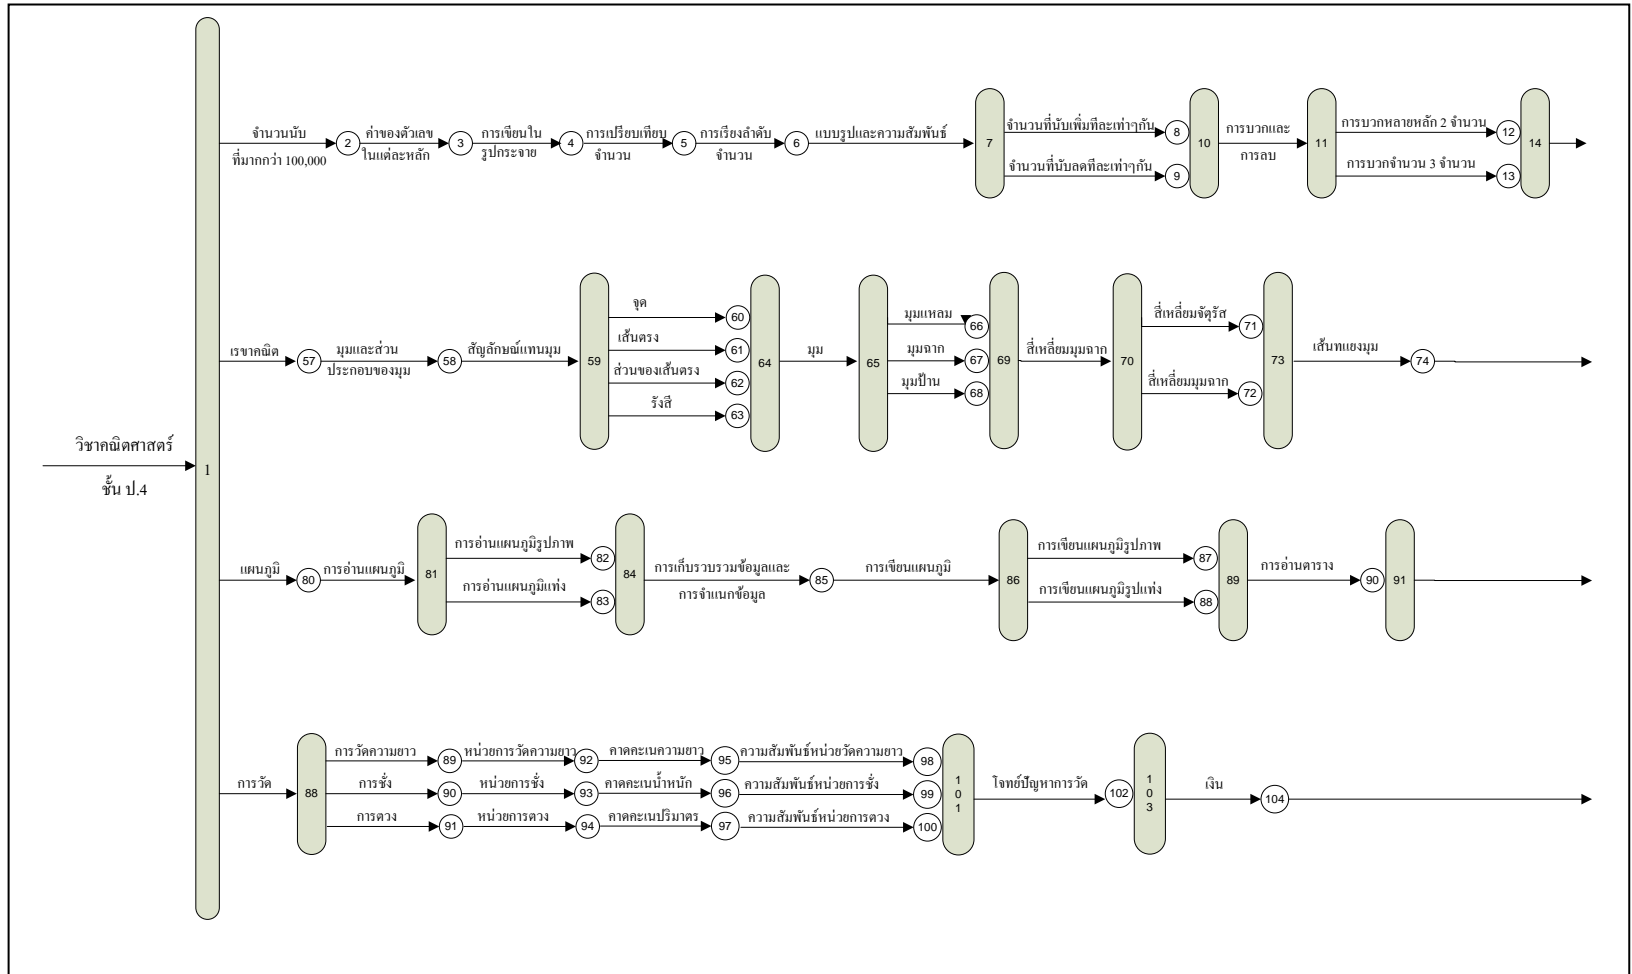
วิชาคณิตศาสตร์
ชั้น ป.4

1

จำนวนนับที่มากกว่า 100,000
2
ค่าของตัวเลขในแต่ละหลัก
3
การเขียนในรูปกระจาย
4
การเปรียบเทียบจำนวน
5
การเรียงลำดับจำนวน
6
แบบรูปและความสัมพันธ์
7
จำนวนที่นับเพิ่มทีละเท่าๆกัน
8
จำนวนที่นับลดทีละเท่าๆกัน
9
10
การบวกและการลบ
11
การบวกหลายหลัก 2 จำนวน
12
การบวกจำนวน 3 จำนวน
13
14

เรขาคณิต
57
มุมและส่วนประกอบของมุม
58
สัญลักษณ์แทนมุม
59
จุด
60
เส้นตรง
61
ส่วนของเส้นตรง
62
รังสี
63
64
มุม
65
มุมแหลม
66
มุมฉาก
67
มุมป้าน
68
69
สี่เหลี่ยมมุมฉาก
70
สี่เหลี่ยมจัตุรัส
71
สี่เหลี่ยมมุมฉาก
72
73
เส้นทแยงมุม
74

แผนภูมิ
80
การอ่านแผนภูมิ
81
การอ่านแผนภูมิรูปภาพ
82
การอ่านแผนภูมิแท่ง
83
84
การเก็บรวบรวมข้อมูลและการจำแนกข้อมูล
85
การเขียนแผนภูมิ
86
การเขียนแผนภูมิรูปภาพ
87
การเขียนแผนภูมิรูปแท่ง
88
89
การอ่านตาราง
90
91

การวัด
88
การวัดความยาว
89
หน่วยการวัดความยาว
92
คาดคะเนความยาว
95
ความสัมพันธ์หน่วยวัดความยาว
98
การชั่ง
90
หน่วยการชั่ง
93
คาดคะเนน้ำหนัก
96
ความสัมพันธ์หน่วยการชั่ง
99
การตวง
91
หน่วยการตวง
94
คาดคะเนปริมาตร
97
ความสัมพันธ์หน่วยการตวง
100
101
โจทย์ปัญหาการวัด
102
103
เงิน
104